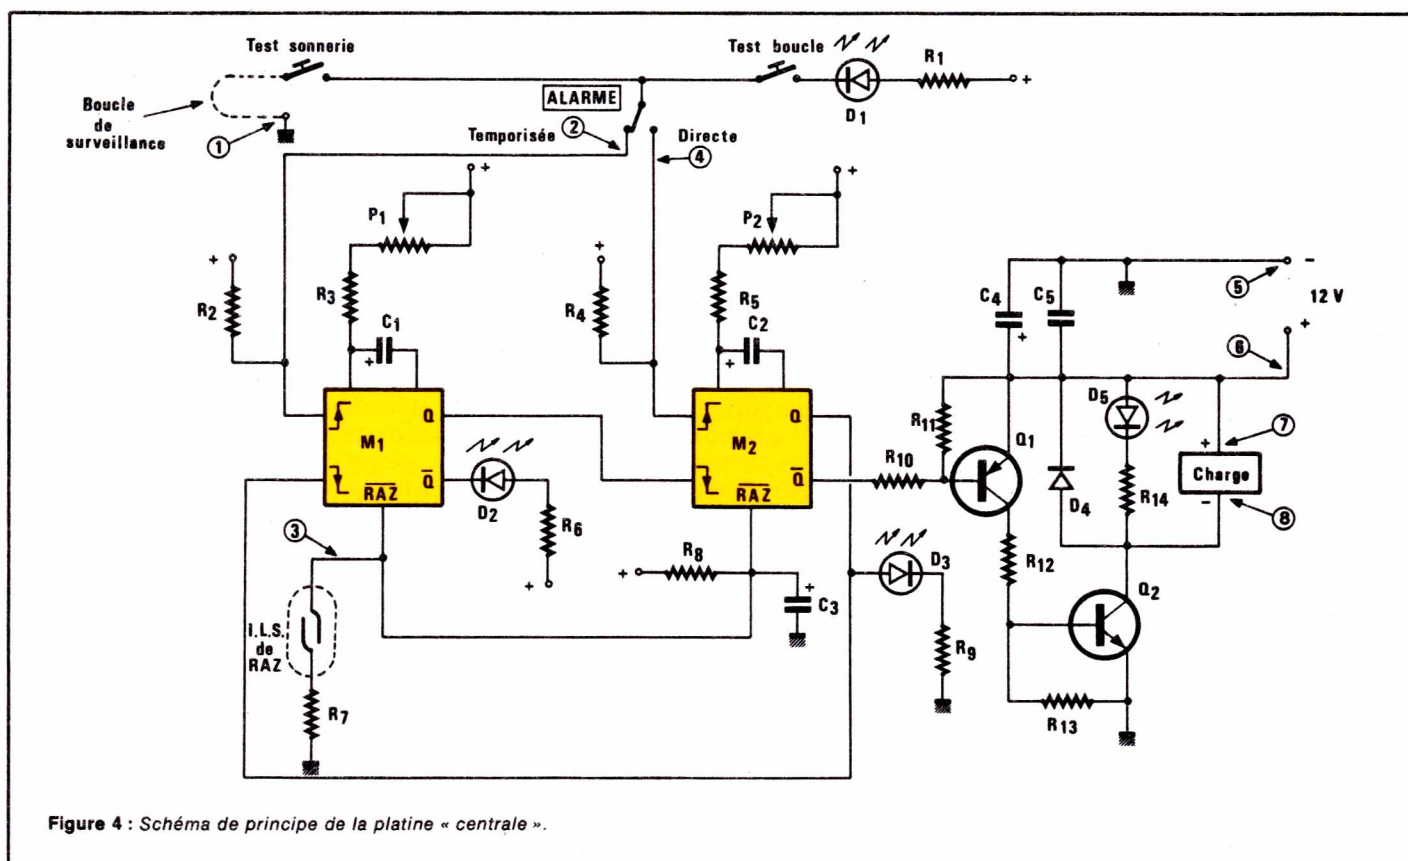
Test sonnerie

Test boucle

$R_1$

+

$D_1$

Boucle de surveillance

①

ALARME

Temporisée ②

Directe ④

+

+

$P_1$

$P_2$

+

+

$R_2$

$R_3$

$C_1$

$R_4$

$R_5$

$C_2$

$C_4$

$C_5$

⑤ -

12 V

⑥ +

+

+

+

+

Q

Q

$M_1$

$M_2$

$\overline{Q}$

$\overline{Q}$

$\overline{RAZ}$

$\overline{RAZ}$

$D_2$

$R_6$

+

$R_{11}$

$Q_1$

$D_5$

⑦

+

Charge

-

⑧

$R_{10}$

$D_4$

$R_{14}$

③

$R_8$

+

+

$C_3$

$D_3$

$R_{12}$

$Q_2$

I.L.S. de RAZ

$R_9$

$R_7$

$R_{13}$

**Figure 4 :** *Schéma de principe de la platine « centrale ».*